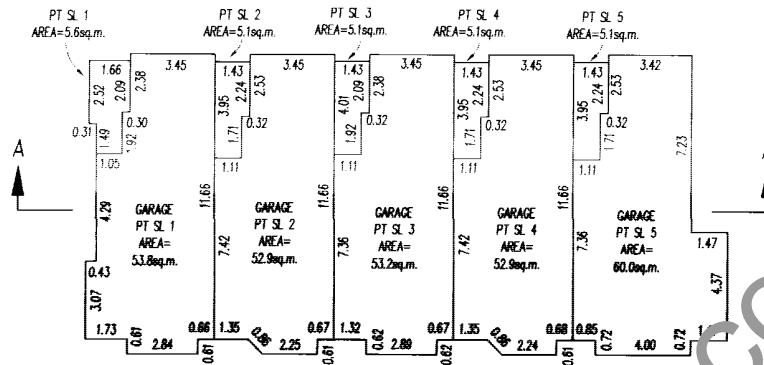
PT SL 1
AREA=5.6sq.m.

PT SL 2
AREA=5.1sq.m.

PT SL 3
AREA=5.1sq.m.

PT SL 4
AREA=5.1sq.m.

PT SL 5
AREA=5.1sq.m.

1.66
2.52
2.09
2.38
3.45
1.49
0.30
0.31
1.92
1.05

1.43
2.24
2.53
3.45
3.95
1.71
0.32
1.11

1.43
2.09
2.38
3.45
4.01
1.92
0.32
1.11

1.43
2.24
2.53
3.45
3.95
1.71
0.32
1.11

1.43
2.24
2.53
3.42
3.95
1.71
0.32
1.11
7.23

A

GARAGE
PT SL 1
AREA=
53.8sq.m.

GARAGE
PT SL 2
AREA=
52.9sq.m.

GARAGE
PT SL 3
AREA=
53.2sq.m.

GARAGE
PT SL 4
AREA=
52.9sq.m.

GARAGE
PT SL 5
AREA=
60.0sq.m.

4.29
11.66
7.42
11.66
7.36
11.66
7.42
11.66
7.36
1.47
4.37
0.43
3.07

1.73
0.61
2.84
0.66
0.61
1.35
0.86
2.25
0.67
0.61
1.32
0.62
2.89
0.67
0.62
1.35
0.86
2.24
0.68
0.61
0.85
0.72
4.00
0.72
1